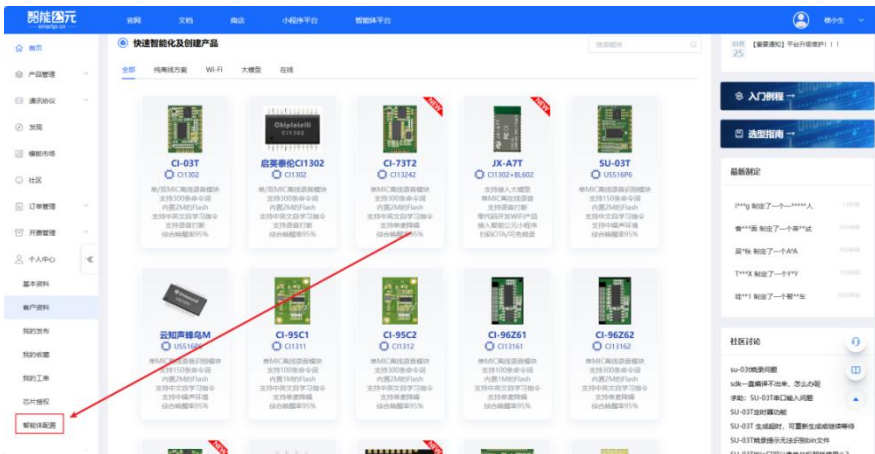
智能公元 smartpi.cn

首页 文档 商店 小程序平台 智能体平台

柳小生

首页
产品管理
通讯协议
发现
模板市场
社区
订单管理
开票管理
个人中心
基本资料
客户资料
我的发布
我的收藏
我的工单
芯片授权
智能体配置

快速智能化及创建产品

搜索模块

全部 纯离线方案 Wi-Fi 大模型 在线

CI-03T
CI1302
单/双MIC离线语音模块
支持300条命令词
内置2M的Flash
支持中英文自学习指令
支持语音打断
综合唤醒率95%

启英泰伦CI1302
CI1302
单/双MIC离线语音模块
支持300条命令词
内置2M的Flash
支持中英文自学习指令
支持语音打断
综合唤醒率95%

NEW
CI-73T2
CI13242
单MIC离线语音模块
支持300条命令词
内置2M的Flash
支持中英文自学习指令
支持语音降噪
综合唤醒率95%

NEW
JX-A7T
CI1302+BL602
支持接入大模型
单MIC离线语音模块
零代码开发WIFI产品
接入微信公众小程序
扫码OTA/可免离线

SU-03T
US516P6
单MIC离线语音模块
支持150条命令词
内置2M的Flash
支持中英文自学习指令
支持中英声环境
综合唤醒率95%

云知声蜂鸟M
US516P6
单MIC离线语音识别模块
支持150条命令词
内置2M的Flash
支持中英文自学习指令
支持中英声环境
综合唤醒率95%

CI-95C1
CI1311
单MIC离线语音模块
支持100条命令词
内置1M的Flash
支持中英文自学习指令
支持语音降噪
综合唤醒率95%

CI-95C2
CI1312
单MIC离线语音模块
支持300条命令词
内置2M的Flash
支持中英文自学习指令
支持语音降噪
综合唤醒率95%

CI-96Z61
CI13161
单MIC离线语音模块
支持100条命令词
内置1M的Flash
支持中英文自学习指令
支持语音降噪
综合唤醒率95%

CI-96Z62
CI13162
单MIC离线语音模块
支持300条命令词
内置2M的Flash
支持中英文自学习指令
支持语音降噪
综合唤醒率95%

03月 25 【重要通知】平台升级维护！！！

入门例程 →

选型指南 →

最新制定

l***g 制定了一个一*****人
春***居 制定了一个帝**式
呆**秋 制定了一个A*A
T***X 制定了一个Y**Y
娃**1 制定了一个帮**生

社区讨论

su-03t唤录问题
sdk一直编译不出来，怎么办呢
求助：SU-03T串口输入问题
SU-03T定时器功能
SU-03T生成超时，可重新生成或继续等待
SU-03T唤录提示无法识别bin文件